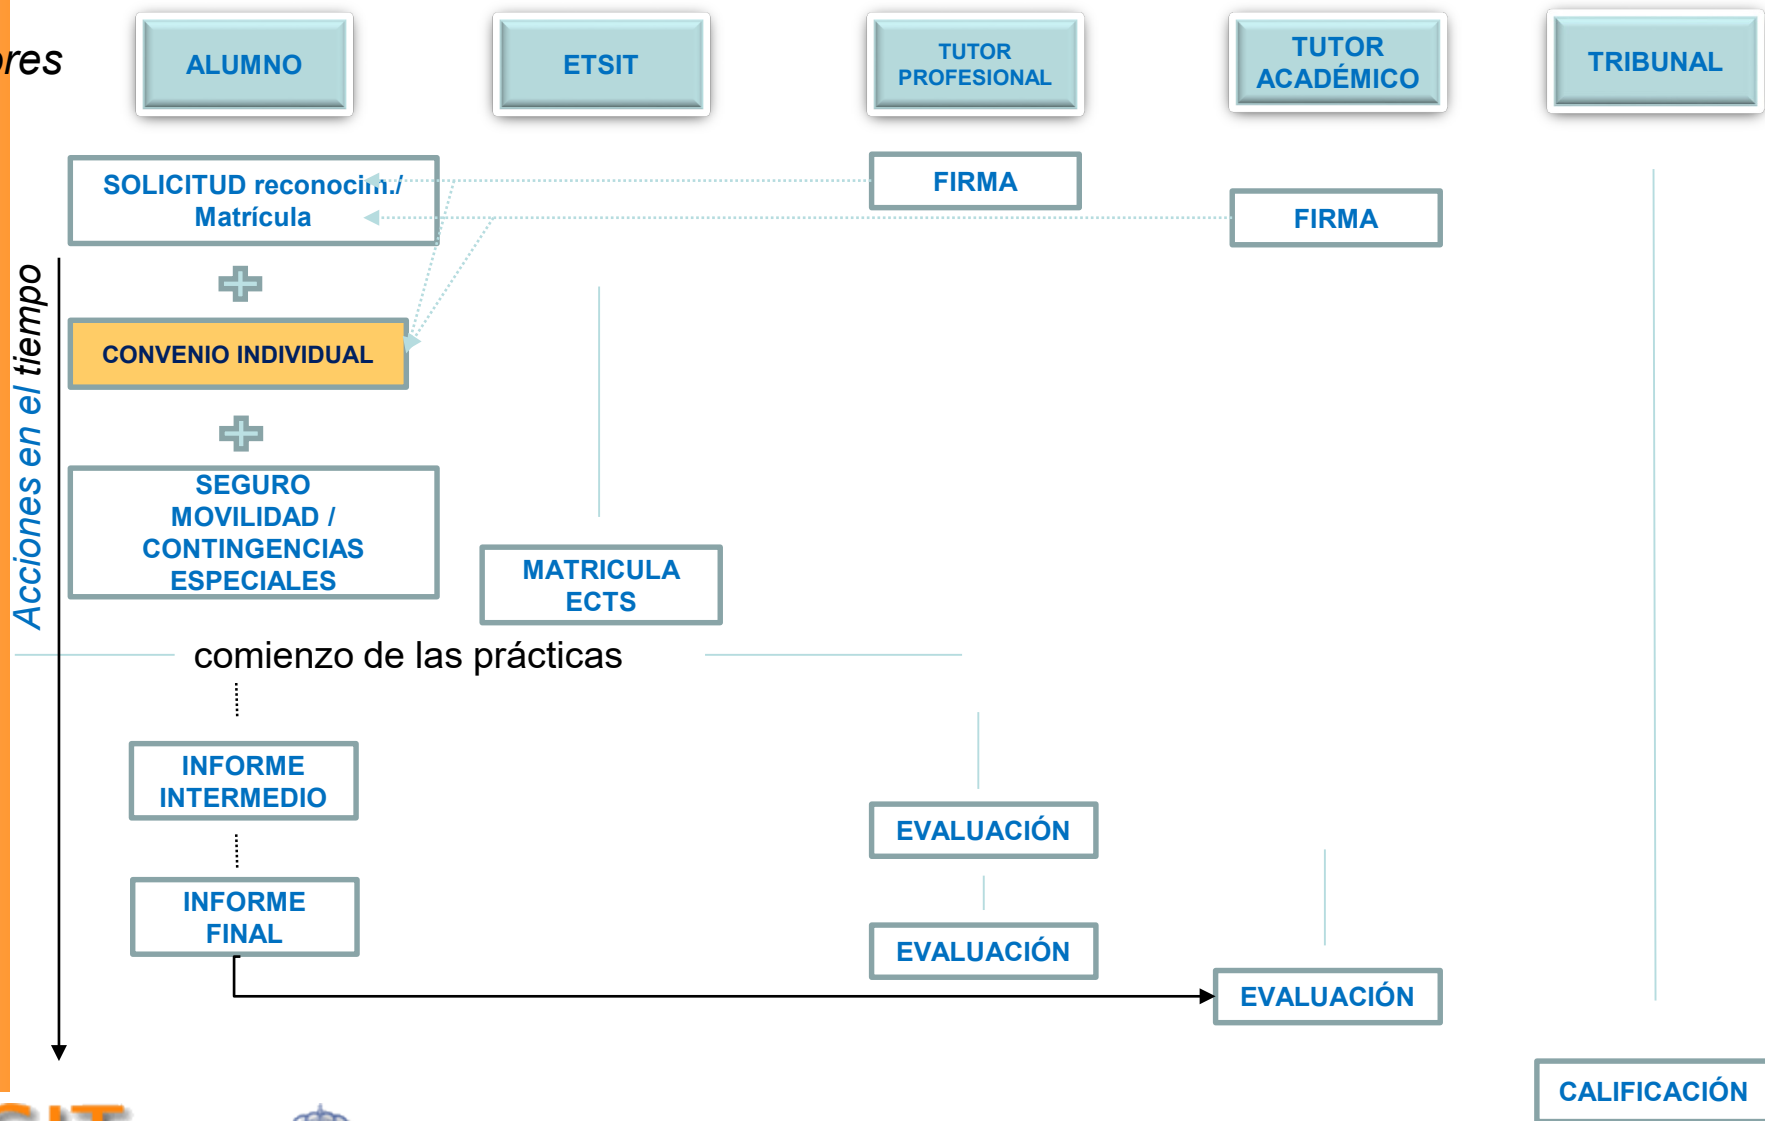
res

ALUMNO

ETSIT

TUTOR PROFESIONAL

TUTOR ACADÉMICO

TRIBUNAL

SOLICITUD reconocim./ Matrícula

FIRMA

FIRMA

Acciones en el tiempo

CONVENIO INDIVIDUAL

SEGURO MOVILIDAD / CONTINGENCIAS ESPECIALES

MATRICULA ECTS

comienzo de las prácticas

INFORME INTERMEDIO

EVALUACIÓN

INFORME FINAL

EVALUACIÓN

EVALUACIÓN

CALIFICACIÓN